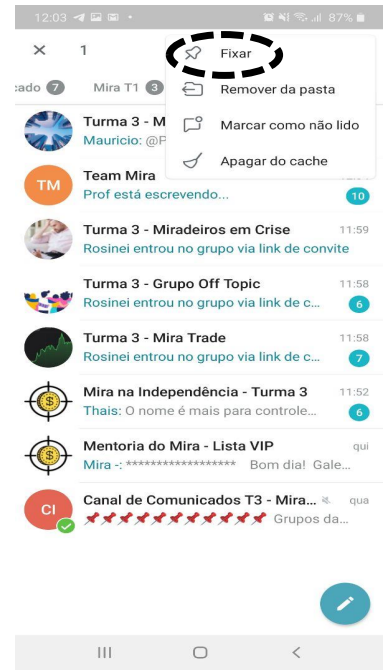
12:03 87%

× 1

Fixar
Remover da pasta
Marcar como não lido
Apagar do cache

cado 7 Mira T1 3

Turma 3 - M
Mauricio: @P

TM
Team Mira
Prof está escrevendo...
10

Turma 3 - Miradeiros em Crise 11:59
Rosinei entrou no grupo via link de convite

Turma 3 - Grupo Off Topic 11:58
Rosinei entrou no grupo via link de c... 6

Turma 3 - Mira Trade 11:58
Rosinei entrou no grupo via link de c... 7

Mira na Independência - Turma 3 11:52
Thais: O nome é mais para controle... 6

Mentoria do Mira - Lista VIP qui
Mira -: ****************** Bom dia! Gale...

CI
Canal de Comunicados T3 - Mira... qua
📌📌📌📌📌📌📌📌📌📌 Grupos da...